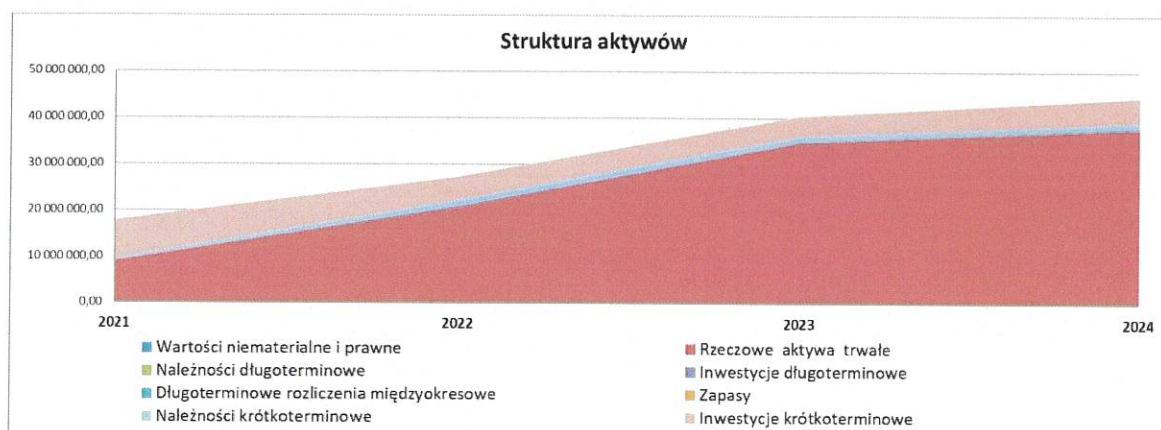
Struktura aktywów

50 000 000,00
40 000 000,00
30 000 000,00
20 000 000,00
10 000 000,00
0,00

2021
2022
2023
2024

Wartości niematerialne i prawne
Rzeczowe aktywa trwałe
Należności długoterminowe
Inwestycje długoterminowe
Długoterminowe rozliczenia międzyokresowe
Zapasy
Należności krótkoterminowe
Inwestycje krótkoterminowe